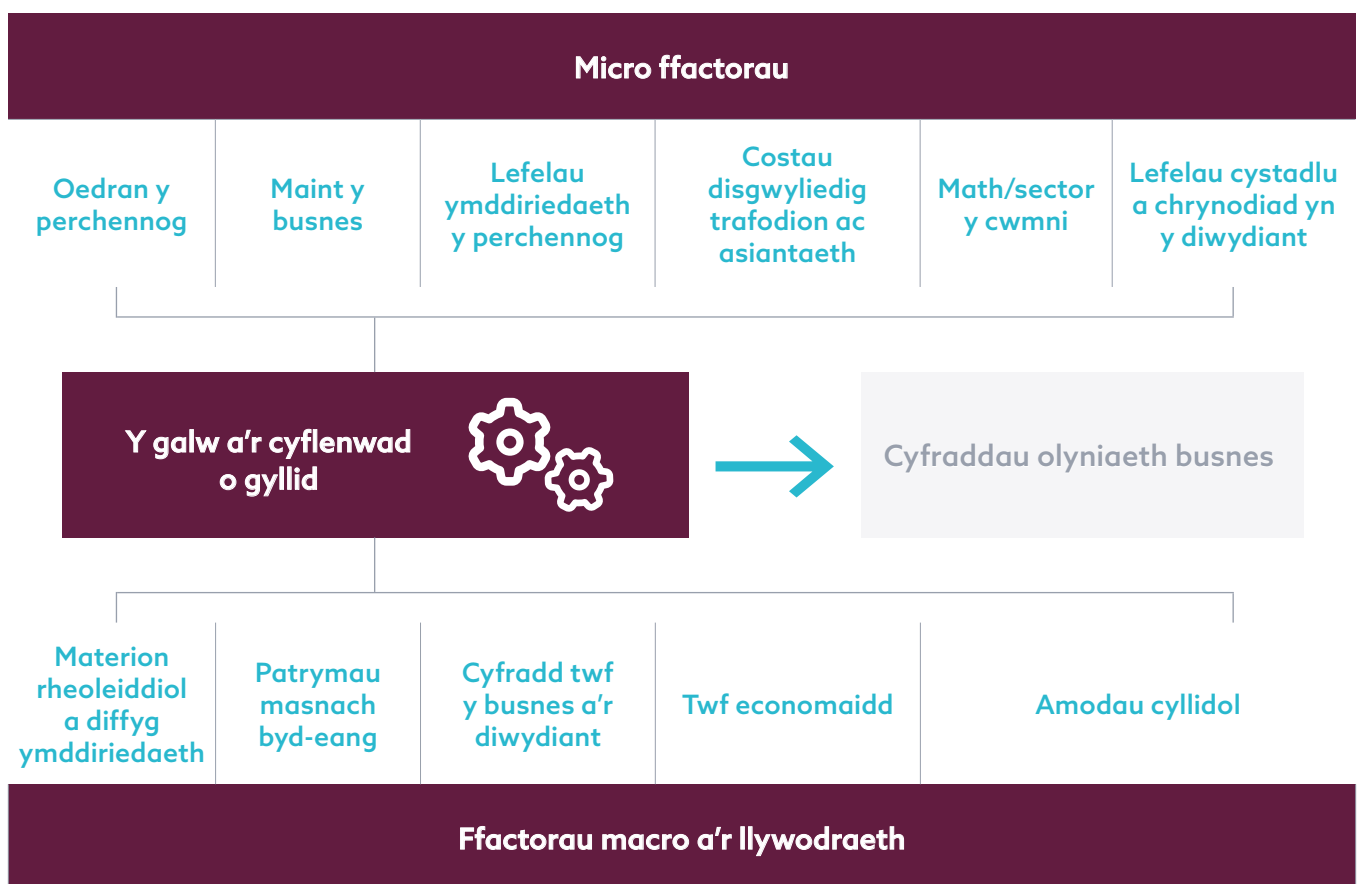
Micro ffactorau

Oedran y perchennog

Maint y busnes

Lefelau ymddiriedaeth y perchennog

Costau disgwyliedig trafodion ac asiantaeth

Math/sector y cwmni

Lefelau cystadlu a chrynodiad yn y diwydiant

Y galw a'r cyflenwad o gyllid

Cyfraddau olyniaeth busnes

Materion rheoleiddiol a diffyg ymddiriedaeth

Patrymau masnach byd-eang

Cyfradd twf y busnes a'r diwydiant

Twf economaidd

Amodau cyllidol

Ffactorau macro a'r llywodraeth